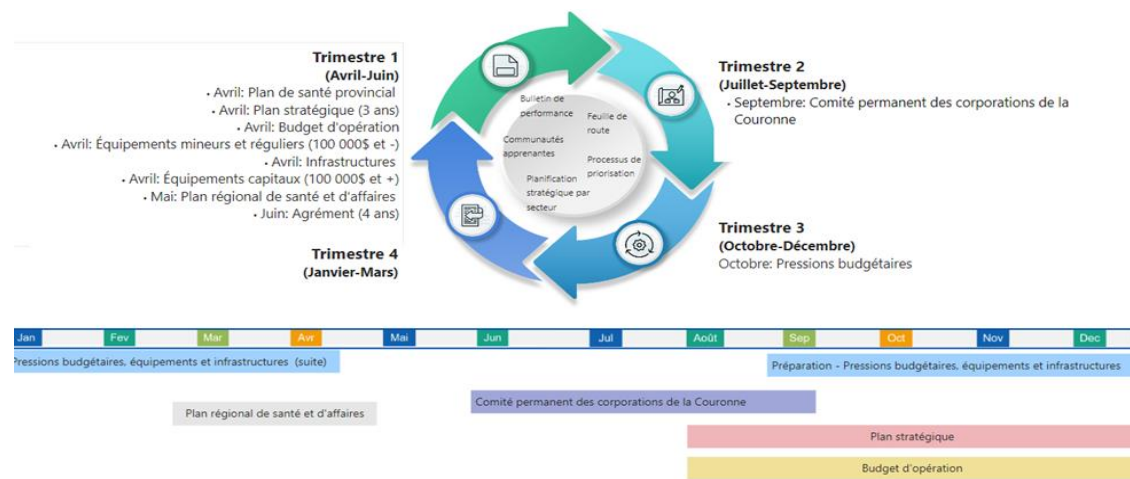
Trimestre 1
(Avril-Juin)
• Avril: Plan de santé provincial
• Avril: Plan stratégique (3 ans)
• Avril: Budget d'opération
• Avril: Équipements mineurs et réguliers (100 000$ et -)
• Avril: Infrastructures
• Avril: Équipements capitaux (100 000$ et +)
• Mai: Plan régional de santé et d'affaires
• Juin: Agrément (4 ans)

Bulletin de performance
Feuille de route
Communautés apprenantes
Processus de priorisation
Planification stratégique par secteur

Trimestre 2
(Juillet-Septembre)
• Septembre: Comité permanent des corporations de la Couronne

Trimestre 3
(Octobre-Décembre)
Octobre: Pressions budgétaires

Trimestre 4
(Janvier-Mars)

| Jan | Fev | Mar | Avr | Mai | Jun | Jul | Août | Sep | Oct | Nov | Dec |
|---|---|---|---|---|---|---|---|---|---|---|---|

Pressions budgétaires, équipements et infrastructures (suite)
Préparation - Pressions budgétaires, équipements et infrastructures
Plan régional de santé et d'affaires
Comité permanent des corporations de la Couronne
Plan stratégique
Budget d'opération